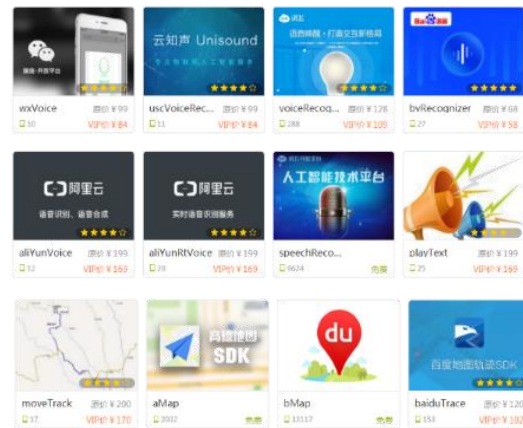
微信·开放平台
wxVoice 原价￥99
30 VIP价￥84

云知声 Unisound
uscVoiceRec... 原价￥99
11 VIP价￥84

讯飞
语音唤醒·打造交互新格局
voiceRecog... 原价￥128
288 VIP价￥109

百度语音
bvRecognizer 原价￥68
27 VIP价￥58

阿里云
语音识别、语音合成
aliYunVoice 原价￥199
32 VIP价￥169

阿里云
实时语音识别服务
aliYunRtVoice 原价￥199
39 VIP价￥169

人工智能技术平台
speechReco...
9624 免费

playText 原价￥199
25 VIP价￥169

moveTrack 原价￥200
17 VIP价￥170

高德地图 SDK
aMap
2032 免费

du
bMap
13117 免费

百度地图轨迹SDK
baiduTrace 原价￥120
153 VIP价￥102